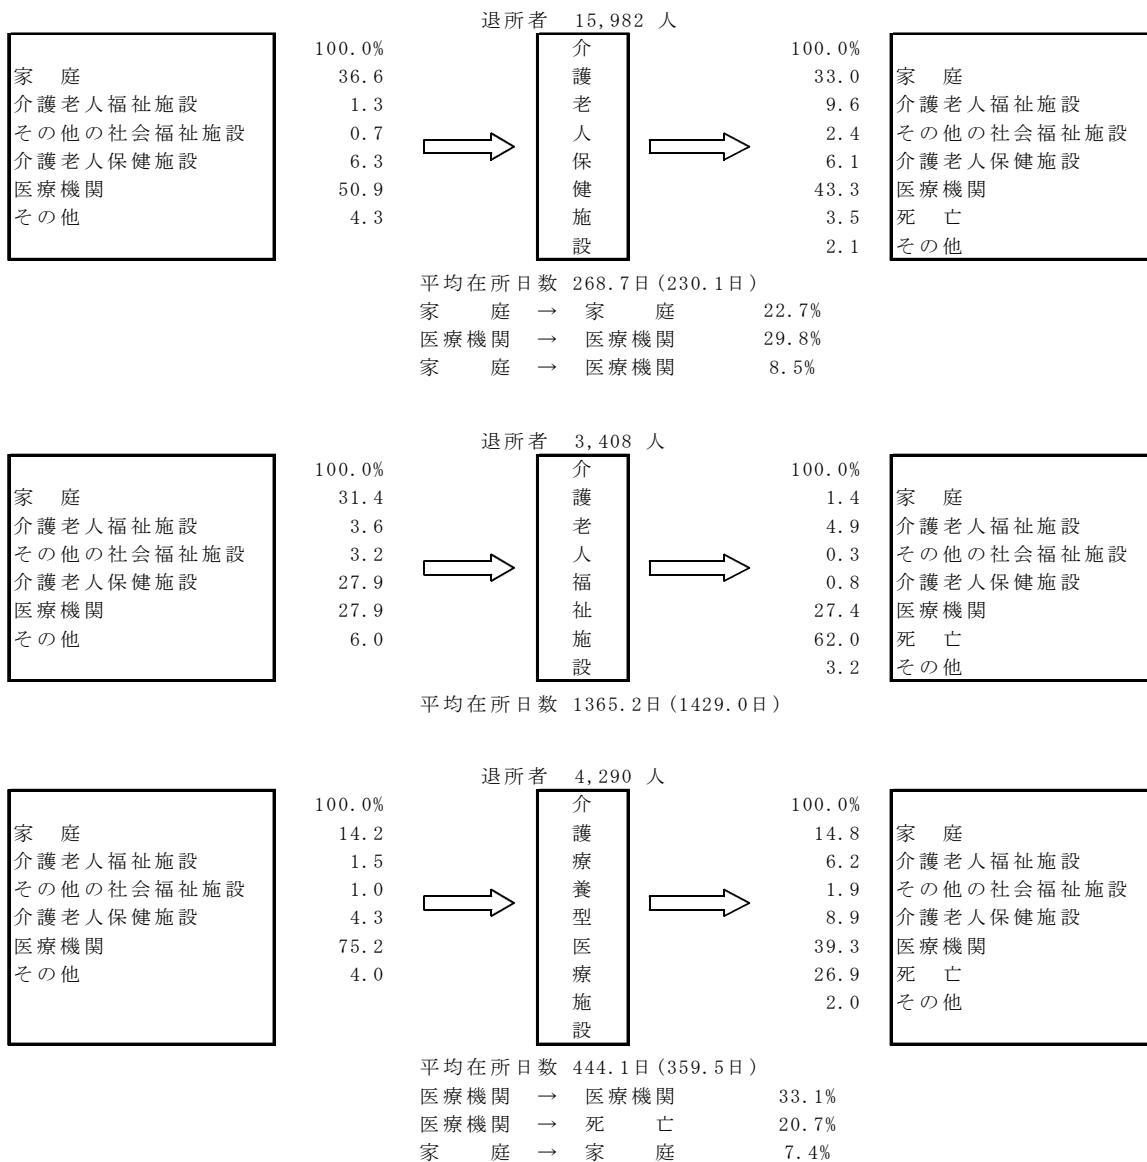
退所者 15,982 人

| | |
|---|---|
| | 100.0% |
| 家 庭 | 36.6 |
| 介護老人福祉施設 | 1.3 |
| その他の社会福祉施設 | 0.7 |
| 介護老人保健施設 | 6.3 |
| 医療機関 | 50.9 |
| その他 | 4.3 |

介護老人保健施設

| | |
|---|---|
| 100.0% | |
| 33.0 | 家 庭 |
| 9.6 | 介護老人福祉施設 |
| 2.4 | その他の社会福祉施設 |
| 6.1 | 介護老人保健施設 |
| 43.3 | 医療機関 |
| 3.5 | 死 亡 |
| 2.1 | その他 |

平均在所日数 268.7日(230.1日)
家 庭 → 家 庭 22.7%
医療機関 → 医療機関 29.8%
家 庭 → 医療機関 8.5%

退所者 3,408 人

| | |
|---|---|
| | 100.0% |
| 家 庭 | 31.4 |
| 介護老人福祉施設 | 3.6 |
| その他の社会福祉施設 | 3.2 |
| 介護老人保健施設 | 27.9 |
| 医療機関 | 27.9 |
| その他 | 6.0 |

介護老人福祉施設

| | |
|---|---|
| 100.0% | |
| 1.4 | 家 庭 |
| 4.9 | 介護老人福祉施設 |
| 0.3 | その他の社会福祉施設 |
| 0.8 | 介護老人保健施設 |
| 27.4 | 医療機関 |
| 62.0 | 死 亡 |
| 3.2 | その他 |

平均在所日数 1365.2日(1429.0日)

退所者 4,290 人

| | |
|---|---|
| | 100.0% |
| 家 庭 | 14.2 |
| 介護老人福祉施設 | 1.5 |
| その他の社会福祉施設 | 1.0 |
| 介護老人保健施設 | 4.3 |
| 医療機関 | 75.2 |
| その他 | 4.0 |

介護療養型医療施設

| | |
|---|---|
| 100.0% | |
| 14.8 | 家 庭 |
| 6.2 | 介護老人福祉施設 |
| 1.9 | その他の社会福祉施設 |
| 8.9 | 介護老人保健施設 |
| 39.3 | 医療機関 |
| 26.9 | 死 亡 |
| 2.0 | その他 |

平均在所日数 444.1日(359.5日)
医療機関 → 医療機関 33.1%
医療機関 → 死 亡 20.7%
家 庭 → 家 庭 7.4%